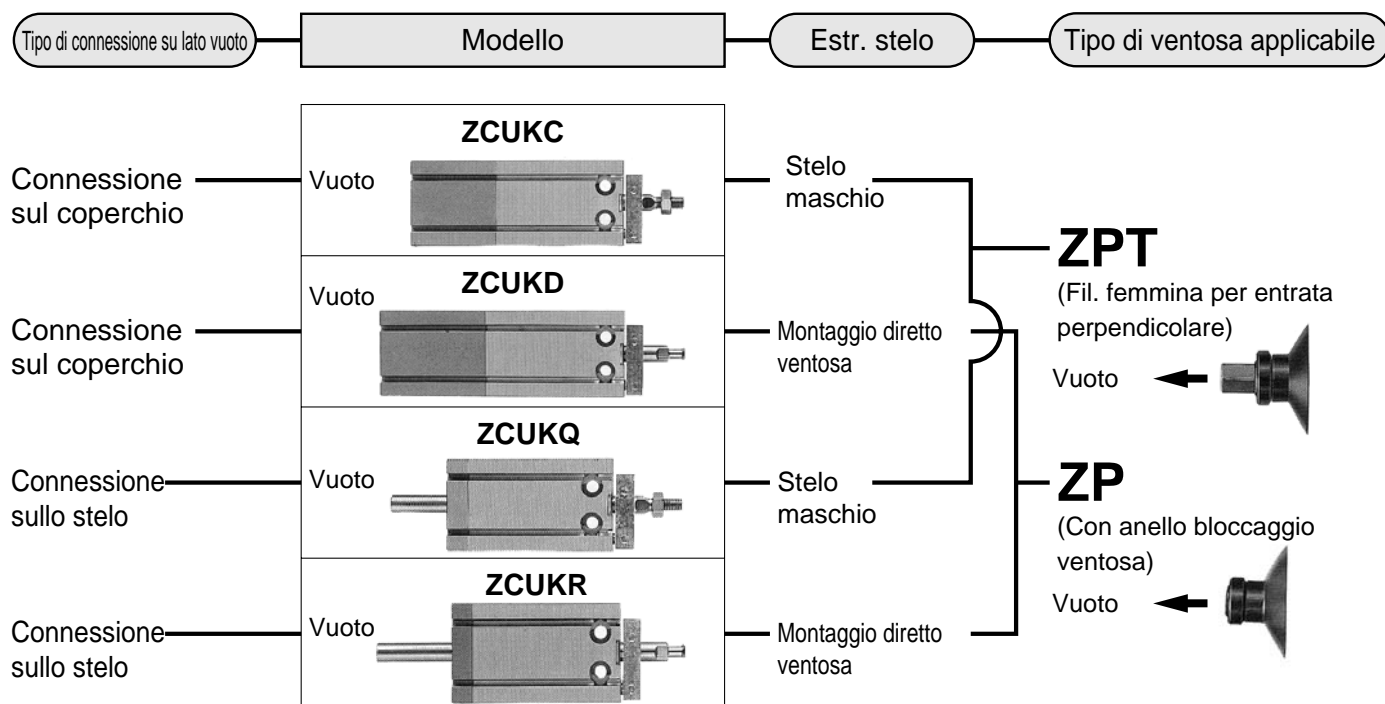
Tipo di connessione su lato vuoto

Modello

Estr. stelo

Tipo di ventosa applicabile

ZCUKC

Connessione sul coperchio

Vuoto

Stelo maschio

ZCUKD

Vuoto

Connessione sul coperchio

Montaggio diretto ventosa

ZCUKQ

Connessione sullo stelo

Vuoto

Stelo maschio

ZCUKR

Connessione sullo stelo

Vuoto

Montaggio diretto ventosa

ZPT

(Fil. femmina per entrata perpendicolare)

Vuoto

ZP

(Con anello bloccaggio ventosa)

Vuoto